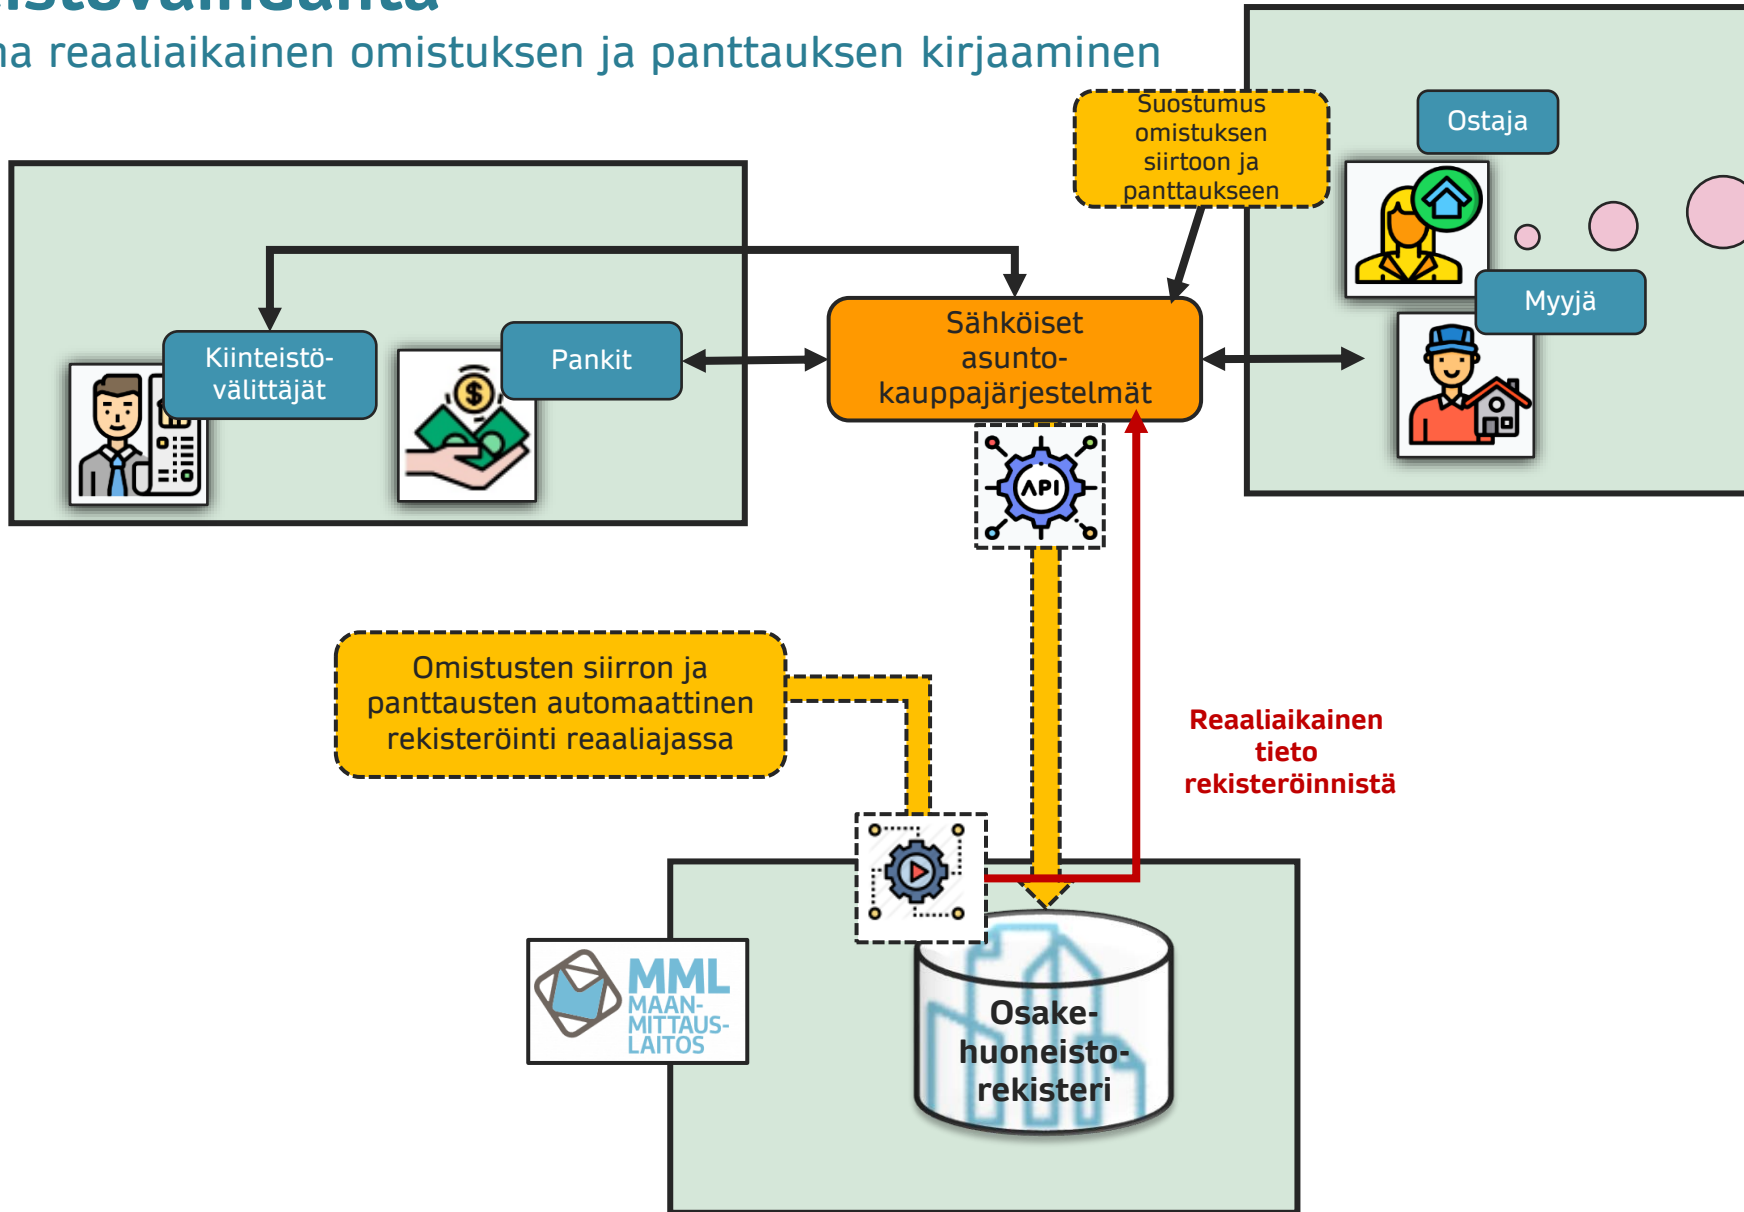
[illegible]
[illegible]a reaaliaikainen omistuksen ja panttauksen kirjaaminen

Suostumus omistuksen siirtoon ja panttaukseen

Ostaja

Myyjä

Kiinteistövälittäjät

Pankit

Sähköiset asuntokauppajärjestelmät

API

Omistusten siirron ja panttausten automaattinen rekisteröinti reaaliajassa

Reaaliaikainen tieto rekisteröinnistä

MML MAANMITTAUSLAITOS

Osakehuoneistorekisteri